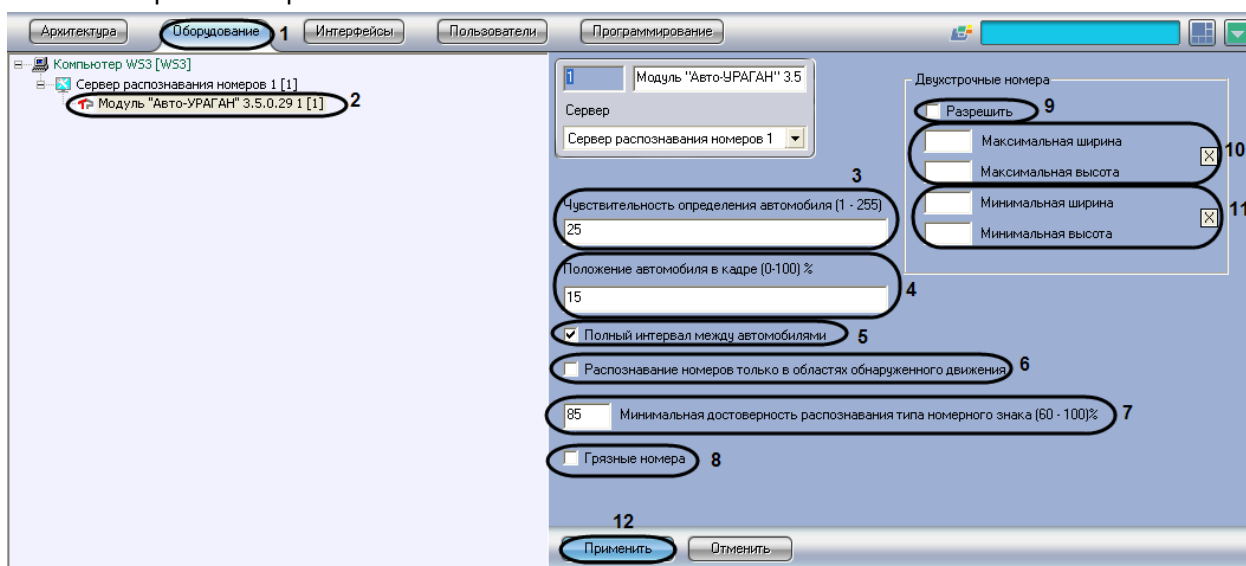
Архитектура
Оборудование 1
Интерфейсы
Пользователи
Программирование

Компьютер WS3 [WS3]
Сервер распознавания номеров 1 [1]
Модуль "Авто-УРАГАН" 3.5.0.29 1 [1] 2

1
Модуль "Авто-УРАГАН" 3.5
Сервер
Сервер распознавания номеров 1

3
Чувствительность определения автомобиля (1 - 255)
25

Положение автомобиля в кадре (0-100) %
15
4

Полный интервал между автомобилями 5

Распознавание номеров только в областях обнаруженного движения 6

85 Минимальная достоверность распознавания типа номерного знака (60 - 100)% 7

Грязные номера 8

Двухстрочные номера
Разрешить 9
Максимальная ширина
Максимальная высота
10
Минимальная ширина
Минимальная высота
11

12
Применить
Отменить